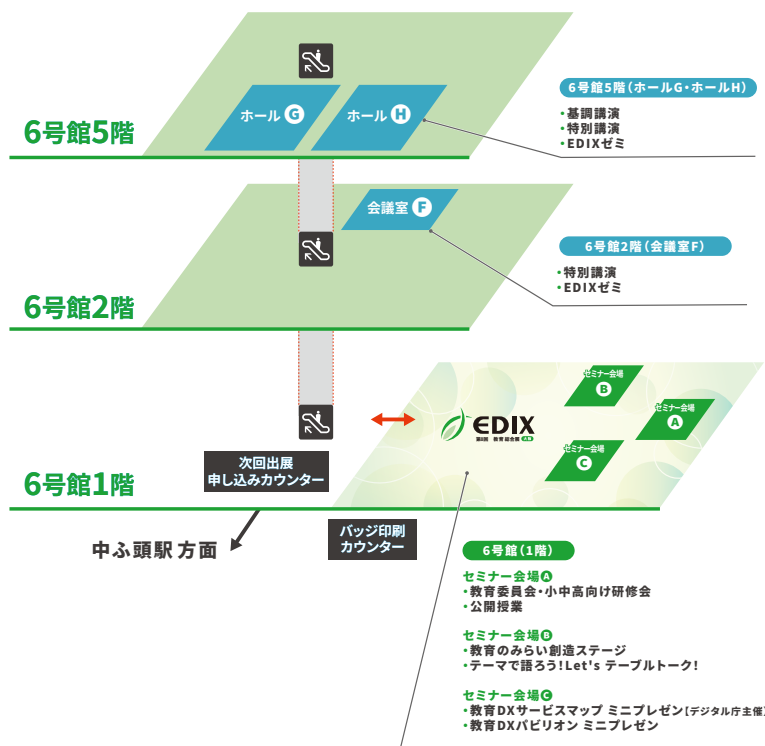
6号館5階

ホール G

ホール H

6号館5階（ホールG・ホールH）
・基調講演
・特別講演
・EDIXゼミ

会議室 F

6号館2階

6号館2階（会議室F）
・特別講演
・EDIXゼミ

セミナー会場 B

セミナー会場 A

EDIX 第13回 教育総合展 東京

セミナー会場 C

6号館1階

次回出展
申し込みカウンター

中ふ頭駅 方面

バッジ印刷
カウンター

6号館（1階）

セミナー会場A
・教育委員会・小中高向け研修会
・公開授業

セミナー会場B
・教育のみらい創造ステージ
・テーマで語ろう！Let's テーブルトーク！

セミナー会場C
・教育DXサービスマップ ミニプレゼン【デジタル庁主催】
・教育DXパビリオン ミニプレゼン